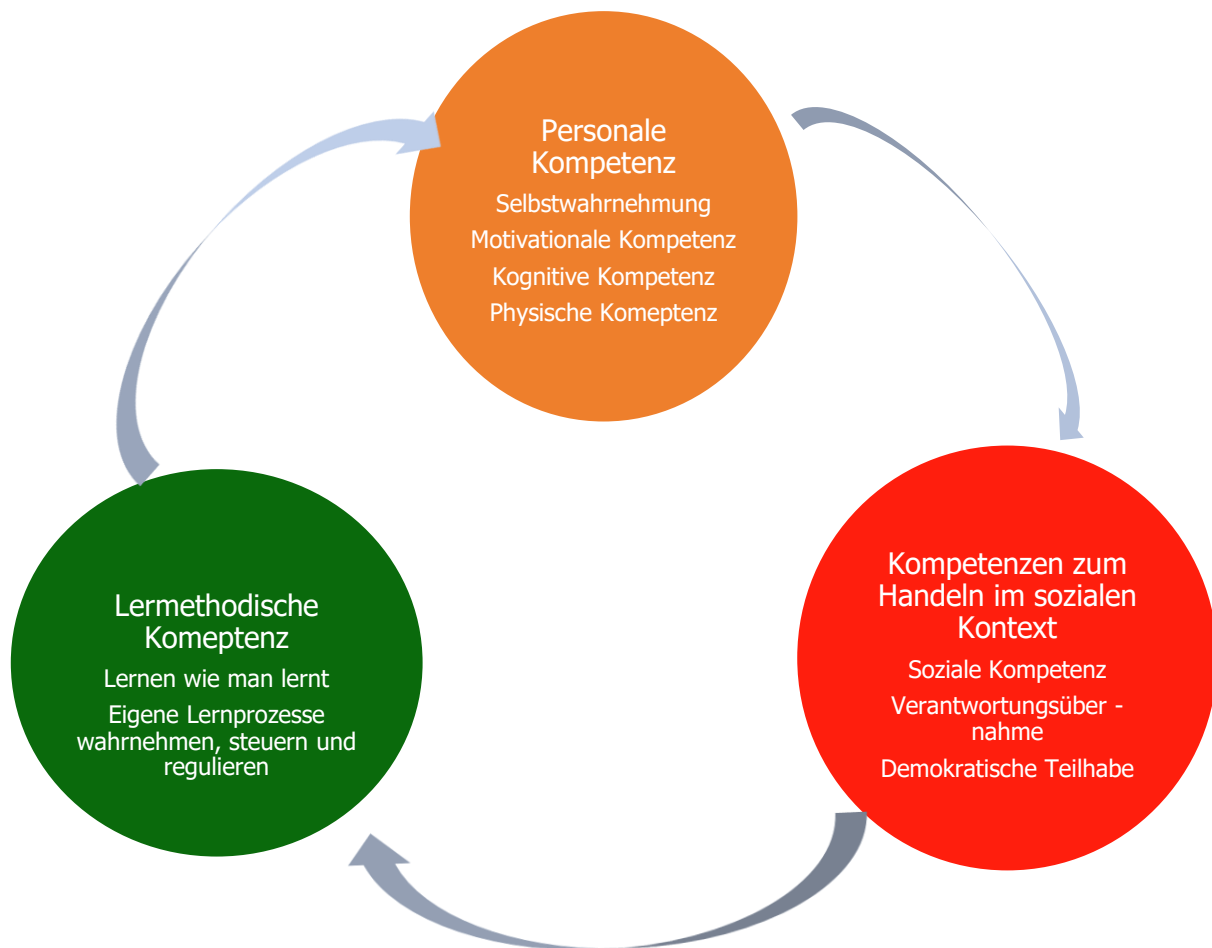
Personale Kompetenz

Selbstwahrnehmung

Motivationale Kompetenz

Kognitive Kompetenz

Physische Komeptenz

Kompetenzen zum Handeln im sozialen Kontext

Soziale Kompetenz

Verantwortungsüber - nahme

Demokratische Teilhabe

Lermethodische Komeptenz

Lernen wie man lernt

Eigene Lernprozesse wahrnehmen, steuern und regulieren